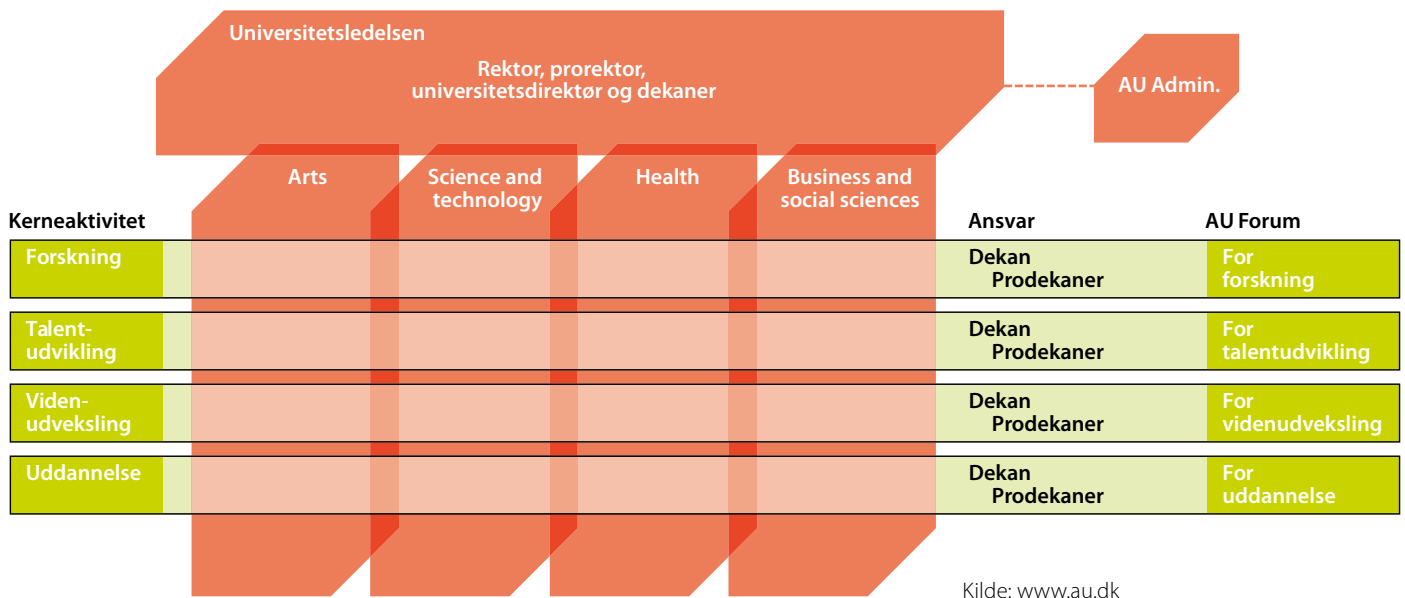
Universitetsledelsen

Rektor, prorektor, universitetsdirektør og dekaner

AU Admin.

Arts

Science and technology

Health

Business and social sciences

Kerneaktivitet

Ansvar

AU Forum

Forskning

Dekan Prodekaner

For forskning

Talent-udvikling

Dekan Prodekaner

For talentudvikling

Viden-udveksling

Dekan Prodekaner

For videnudveksling

Uddannelse

Dekan Prodekaner

For uddannelse

Kilde: www.au.dk